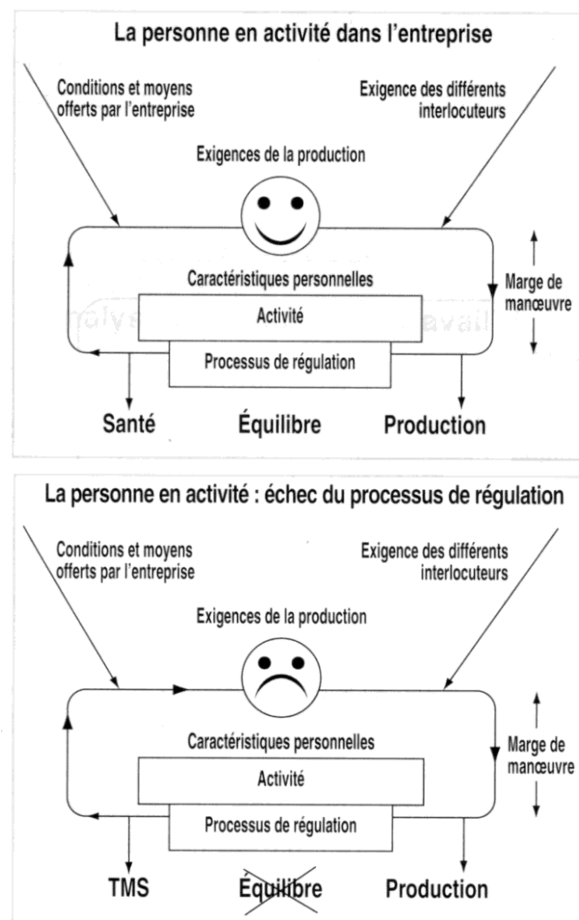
La personne en activité dans l'entreprise

Conditions et moyens offerts par l'entreprise

Exigence des différents interlocuteurs

Exigences de la production

Caractéristiques personnelles

Marge de manœuvre

Activité

Processus de régulation

Santé

Équilibre

Production

La personne en activité : échec du processus de régulation

Conditions et moyens offerts par l'entreprise

Exigence des différents interlocuteurs

Exigences de la production

Caractéristiques personnelles

Marge de manœuvre

Activité

Processus de régulation

TMS

Équilibre

Production